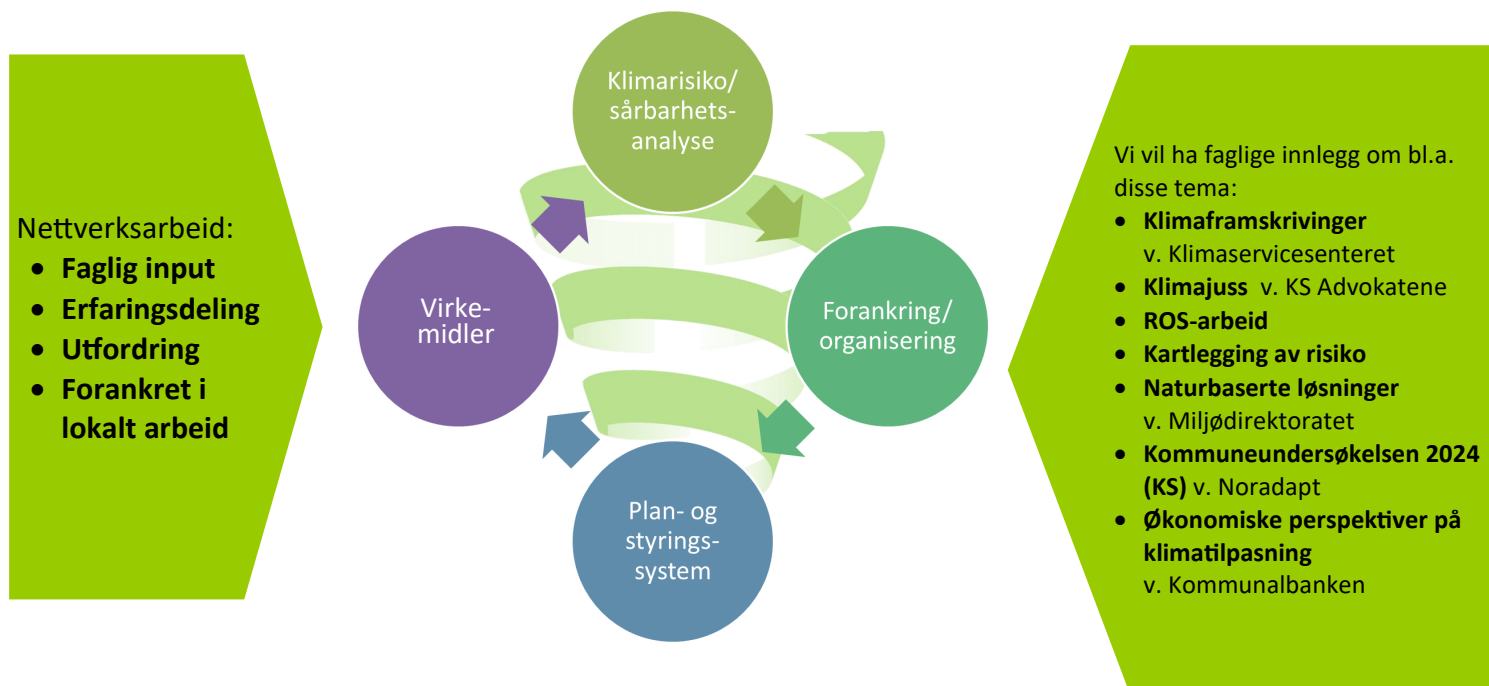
Nettverksarbeid:
- **Faglig input**
- **Erfaringsdeling**
- **Utfordring**
- **Forankret i lokalt arbeid**

Klimarisiko/ sårbarhets-analyse

Virke-midler

Forankring/ organisering

Plan- og styrings-system

Vi vil ha faglige innlegg om bl.a. disse tema:
- **Klimaframskrivinger** v. Klimaservicesenteret
- **Klimajuss** v. KS Advokatene
- **ROS-arbeid**
- **Kartlegging av risiko**
- **Naturbaserte løsninger** v. Miljødirektoratet
- **Kommuneundersøkelsen 2024 (KS)** v. Noradapt
- **Økonomiske perspektiver på klimatilpasning** v. Kommunalbanken